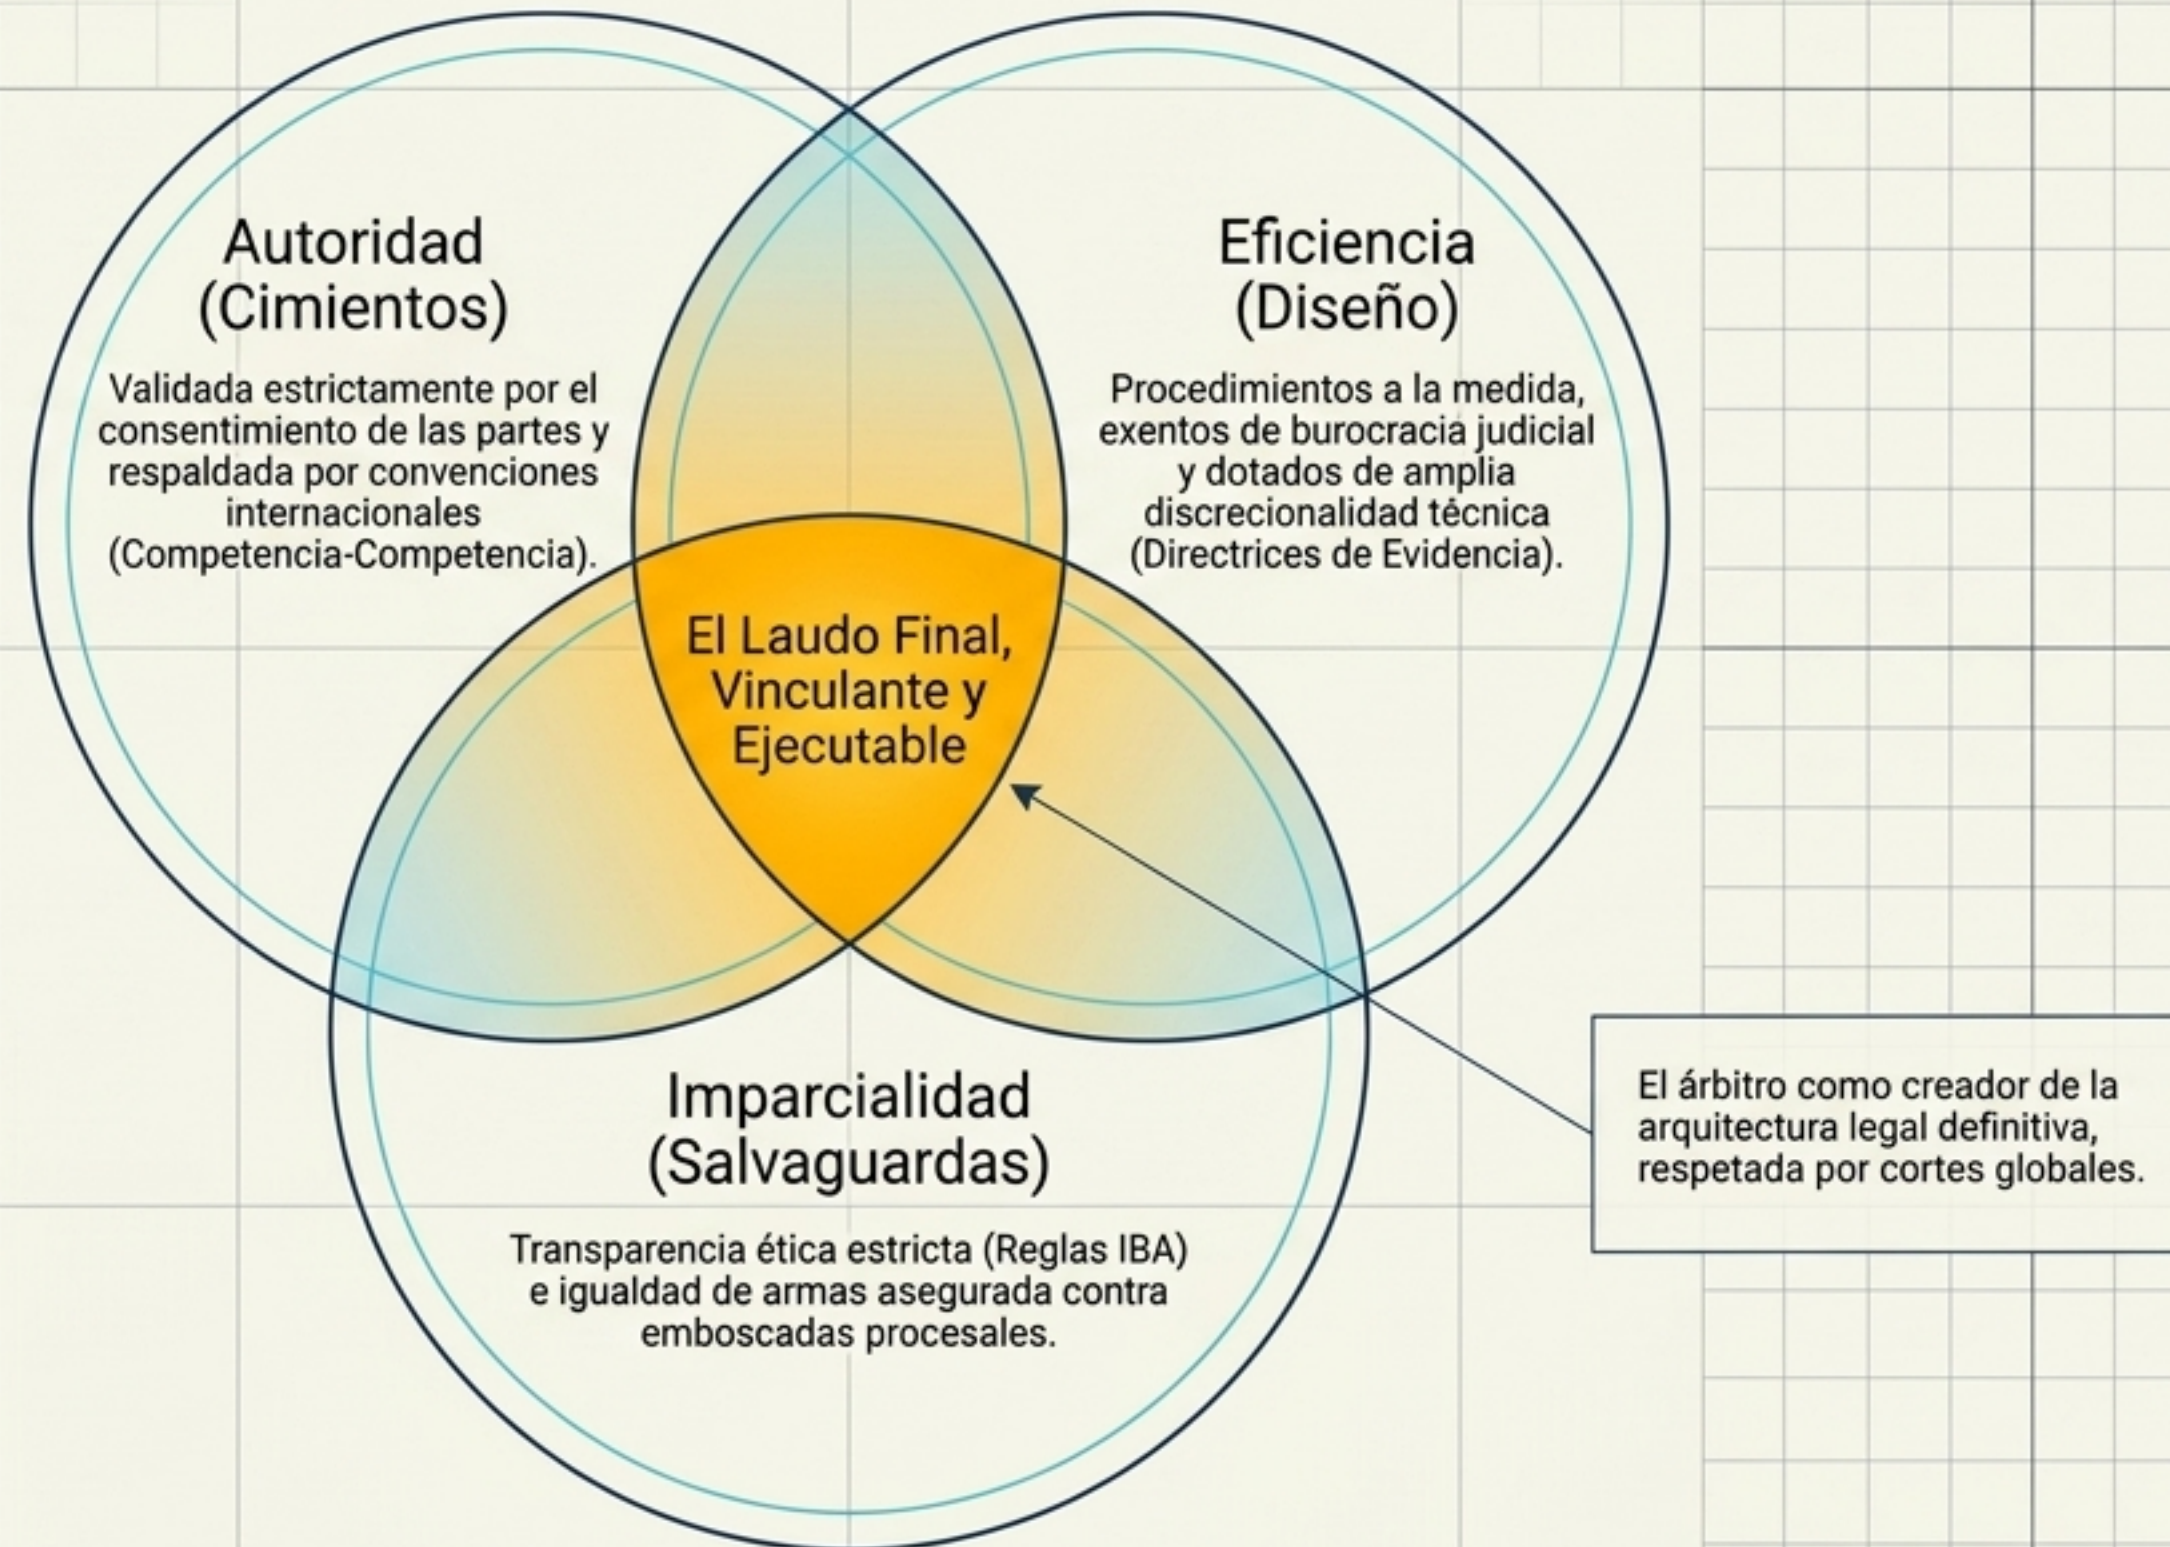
Autoridad
(Cimientos)

Validada estrictamente por el consentimiento de las partes y respaldada por convenciones internacionales (Competencia-Competencia).

Eficiencia
(Diseño)

Procedimientos a la medida, exentos de burocracia judicial y dotados de amplia discrecionalidad técnica (Directrices de Evidencia).

El Laudo Final, Vinculante y Ejecutable

Imparcialidad
(Salvaguardas)

Transparencia ética estricta (Reglas IBA) e igualdad de armas asegurada contra emboscadas procesales.

El árbitro como creador de la arquitectura legal definitiva, respetada por cortes globales.